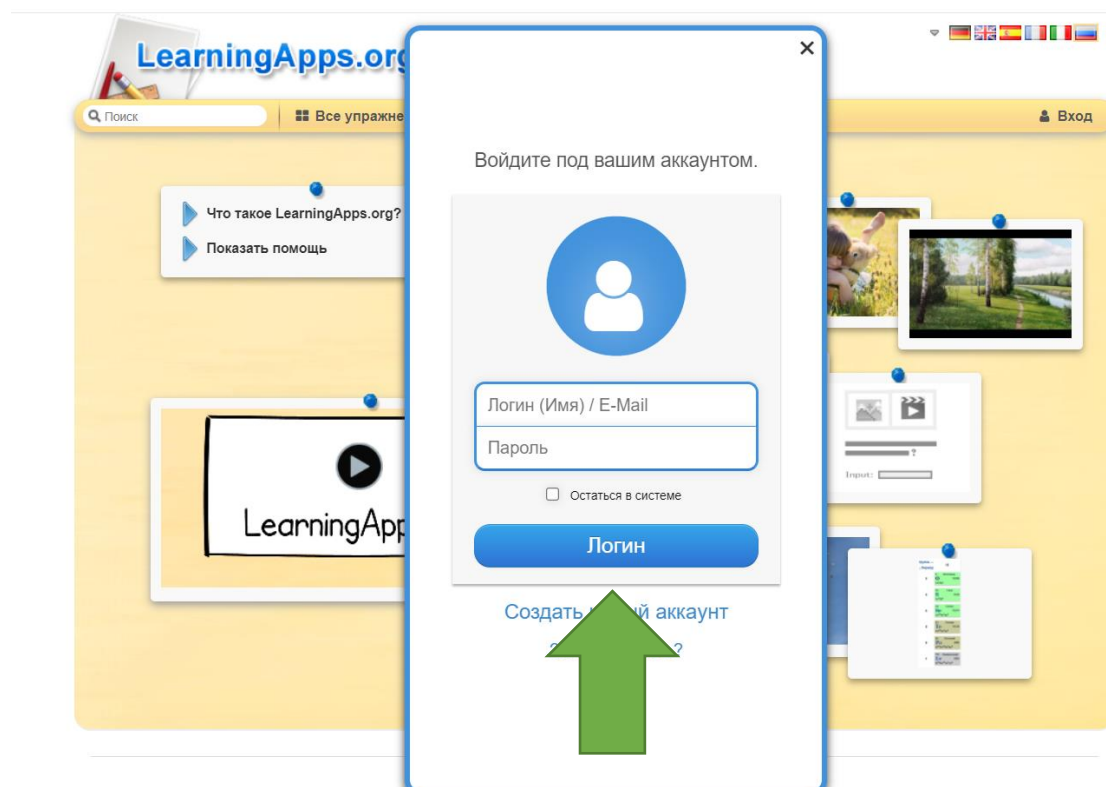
LearningApps.org

Поиск

Все упражне

Вход

Что такое LearningApps.org?

Показать помощь

LearningApp

Input:

×

Войдите под вашим аккаунтом.

Логин (Имя) / E-Mail

Пароль

Остаться в системе

Логин

Создать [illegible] аккаунт

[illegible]?